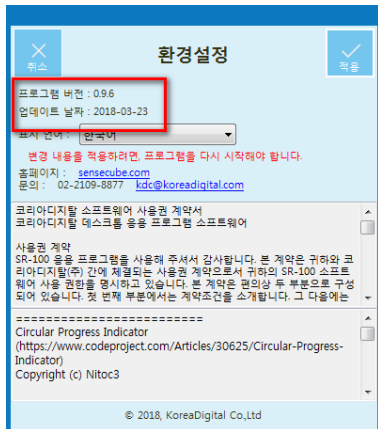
취소

환경설정

적용

프로그램 버전 : 0.9.6
업데이트 날짜 : 2018-03-23

표시 언어 : 한국어

변경 내용을 적용하려면, 프로그램을 다시 시작해야 합니다.

홈페이지 : sensecube.com
문의 : 02-2109-8877 kdc@koreadigital.com

코리아디지털 소프트웨어 사용권 계약서
코리아디지털 데스크톱 응용 프로그램 소프트웨어

사용권 계약
SR-100 응용 프로그램을 사용해 주셔서 감사합니다. 본 계약은 귀하와 코리아디지털(주) 간에 체결되는 사용권 계약으로서 귀하의 SR-100 소프트웨어 사용 권한을 명시하고 있습니다. 본 계약은 편의상 두 부분으로 구성되어 있습니다. 첫 번째 부분에서는 계약조건을 소개합니다. 그 다음에는

========================
Circular Progress Indicator
(https://www.codeproject.com/Articles/30625/Circular-Progress-Indicator)
Copyright (c) Nitoc3

© 2018, KoreaDigital Co,.Ltd